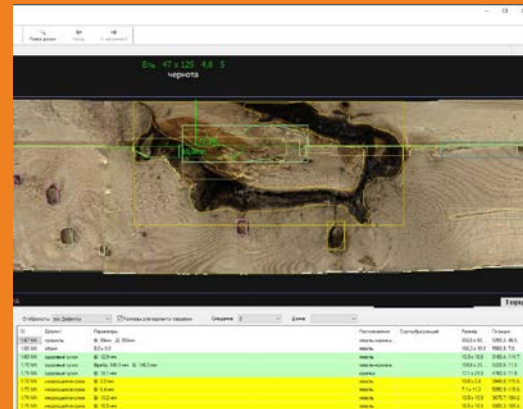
Ель 47 x 125 4,8 5
чернота

Режим досок

Отобразить: все Дефекты
Размеры для варианта торцовки
Смещение
Доска

| ID | Дефект | Параметры | Расположение | Сортообразующий | Размер | Позиция |
|---|---|---|---|---|---|---|
| 1,67 M/s | гниль | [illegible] | пласть кромка | | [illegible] | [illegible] |
| 1,60 M/s | обзол | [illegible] | | | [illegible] | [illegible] |
| 1,70 M/s | здоровый сучок | 12,9 мм | пласть | | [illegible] | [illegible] |
| 1,70 M/s | здоровый сучок | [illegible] | пласть кромка | | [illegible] | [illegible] |
| 1,70 M/s | здоровый сучок | 10,1 мм | кромка | | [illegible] | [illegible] |
| 1,70 M/s | несросшийся сучок | 3,5 мм | пласть | | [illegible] | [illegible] |
| 1,70 M/s | несросшийся сучок | 5,4 мм | пласть | | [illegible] | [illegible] |
| 1,70 M/s | несросшийся сучок | 10,2 мм | пласть | | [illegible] | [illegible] |
| 1,70 M/s | несросшийся сучок | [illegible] | пласть | | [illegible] | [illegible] |